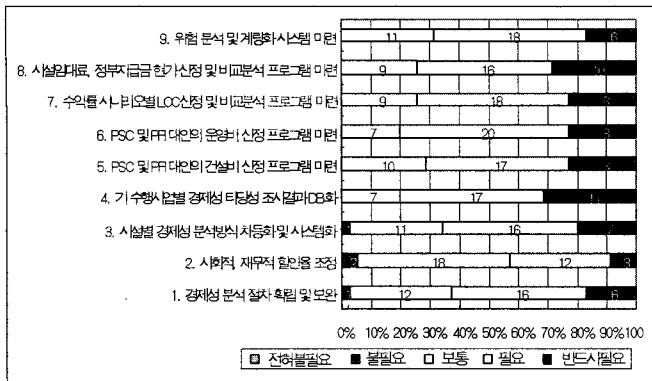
9. 위험 분석 및 계량화 시스템 마련
11
18
6

8. 시설임대료, 정부지급금 현가산정 및 비교분석 프로그램 마련
9
16
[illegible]

7. 수익률 시나리오별 LCC산정 및 비교분석 프로그램 마련
9
18
5

6. PSC 및 PFI 대안의 운영비 산정 프로그램 마련
7
20
5

5. PSC 및 PFI 대안의 건설비 산정 프로그램 마련
10
17
5

4. 기 수행사업별 경제성 타당성 조사결과DB화
7
17
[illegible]

3. 시설별 경제성 분석방식 차등화 및 시스템화
1
11
16
7

2. 사회적, 재무적 할인율 조정
2
18
12
3

1. 경제성 분석 절차 확립 및 보완
1
12
16
6

0% 10% 20% 30% 40% 50% 60% 70% 80% 90% 100%

전혀불필요 불필요 보통 필요 반드시필요